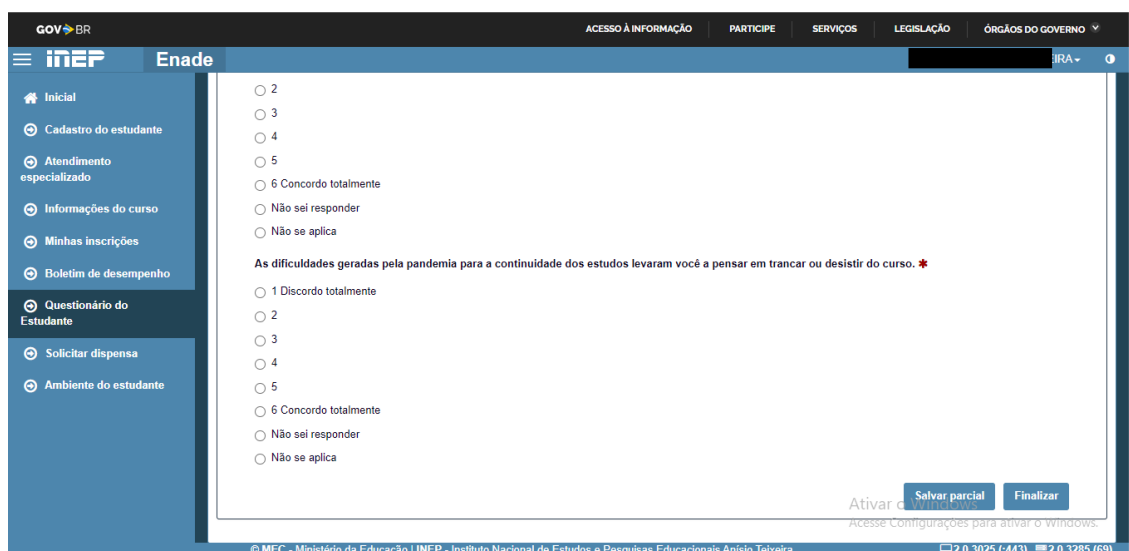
GOV BR

ACESSO À INFORMAÇÃO | PARTICIPE | SERVIÇOS | LEGISLAÇÃO | ÓRGÃOS DO GOVERNO

inep Enade

EIRA

Inicial
Cadastro do estudante
Atendimento especializado
Informações do curso
Minhas inscrições
Boletim de desempenho
Questionário do Estudante
Solicitar dispensa
Ambiente do estudante

2
3
4
5
6 Concordo totalmente
Não sei responder
Não se aplica

As dificuldades geradas pela pandemia para a continuidade dos estudos levaram você a pensar em trancar ou desistir do curso. *

1 Discordo totalmente
2
3
4
5
6 Concordo totalmente
Não sei responder
Não se aplica

Salvar parcial
Finalizar

Ativar o Windows
Acesse Configurações para ativar o Windows.

© MEC - Ministério da Educação | INEP - Instituto Nacional de Estudos e Pesquisas Educacionais Anísio Teixeira

2.0.3025 (:443) 2.0.3285 (69)